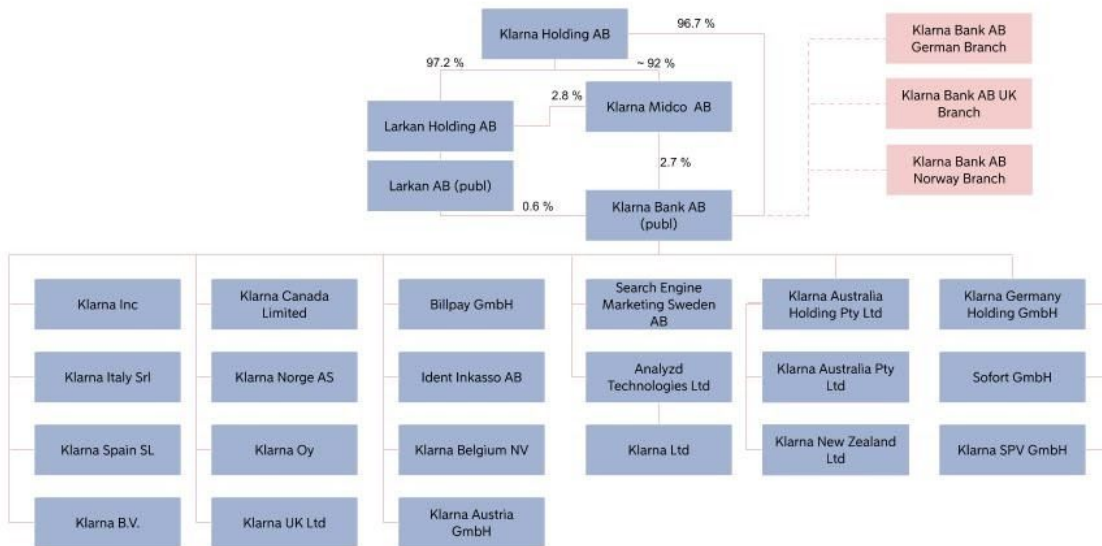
Klarna Holding AB

96.7 %

97.2 %

~ 92 %

Klarna Bank AB German Branch

2.8 %

Larkan Holding AB

Klarna Midco AB

Klarna Bank AB UK Branch

2.7 %

Larkan AB (publ)

Klarna Bank AB Norway Branch

0.6 %

Klarna Bank AB (publ)

Klarna Inc

Klarna Italy Srl

Klarna Spain SL

Klarna B.V.

Klarna Canada Limited

Klarna Norge AS

Klarna Oy

Klarna UK Ltd

Billpay GmbH

Ident Inkasso AB

Klarna Belgium NV

Klarna Austria GmbH

Search Engine Marketing Sweden AB

Analyzd Technologies Ltd

Klarna Ltd

Klarna Australia Holding Pty Ltd

Klarna Australia Pty Ltd

Klarna New Zealand Ltd

Klarna Germany Holding GmbH

Sofort GmbH

Klarna SPV GmbH